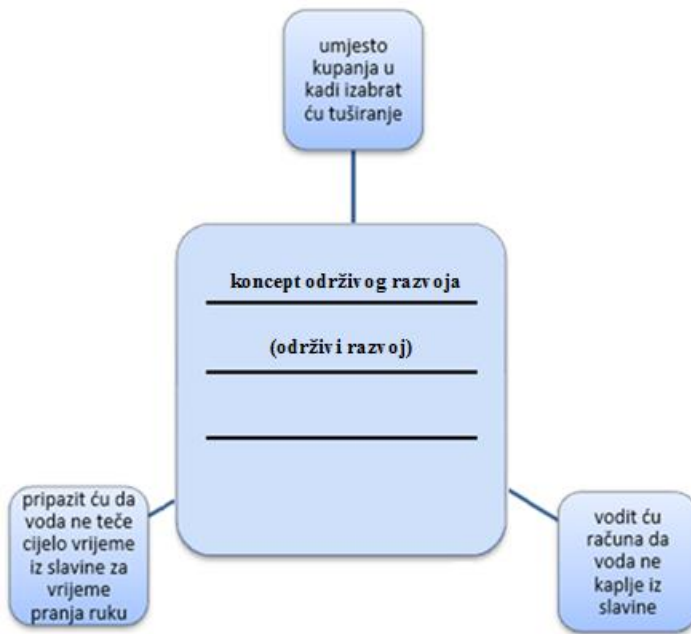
umjesto kupanja u kadi izabrat ću tuširanje

koncept održivog razvoja

(održivi razvoj)

pripazit ću da voda ne teče cijelo vrijeme iz slavine za vrijeme pranja ruku

vodit ću računa da voda ne kaplje iz slavine